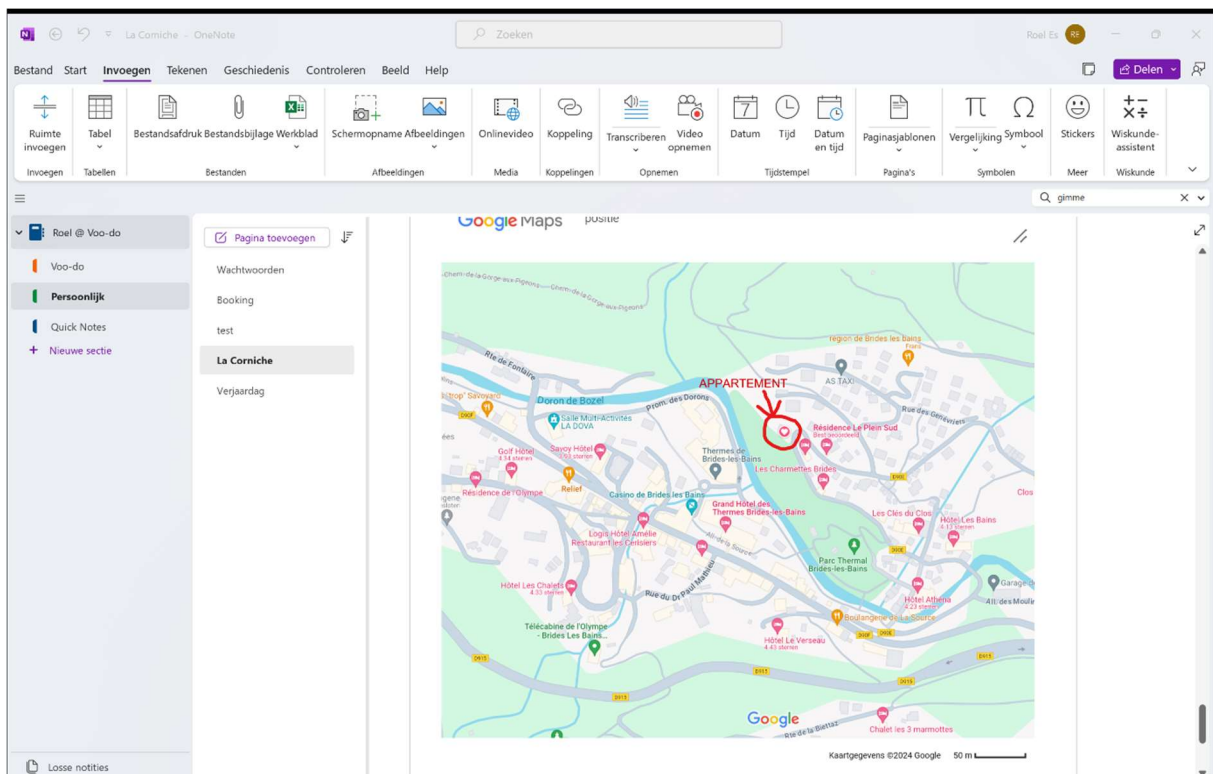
La Corniche - OneNote

Zoeken

Roel Es RE

Bestand Start Invoegen Tekenen Geschiedenis Controleren Beeld Help

Delen

Ruimte invoegen
Invoegen

Tabel
Tabellen

Bestandsafdruk Bestandsbijlage Werkblad
Bestanden

Schermopname Afbeeldingen
Afbeeldingen

Onlinevideo
Media

Koppeling
Koppelingen

Transcriberen Video opnemen
Opnemen

Datum Tijd Datum en tijd
Tijdstempel

Paginasjablonen
Pagina's

Vergelijking Symbool
Symbolen

Stickers
Meer

Wiskunde-assistent
Wiskunde

gimme

Roel @ Voo-do

Voo-do

Persoonlijk

Quick Notes

Nieuwe sectie

Pagina toevoegen

Wachtwoorden

Booking

test

La Corniche

Verjaardag

Losse notities

Google Maps positie

Chem-de-la-Gorge-aux-Pigeons
Rte de Fontaine
Doron de Bozel
Prom. des Dorons
APPARTEMENT
AS TAXI
Restaurant de Brides les Bains
Rue des Genevriers
Résidence Le Plein Sud
Best beoordeeld
Salle Multi-Activités LA DOVA
Savoy Hôtel
Golf Hôtel
Thermes de Brides-les-Bains
Les Charmettes Brides
Relief
Résidence de l'Olympe
Casino de Brides les Bains
Grand Hôtel des Thermes Brides-les-Bains
Logis Hôtel Amélie Restaurant les Cellsiers
Les Clés du Clos
Hôtel Les Bains
Parc Thermal Brides-les-Bains
Hôtel Les Chalets
Rue du Dr Paul Marinet
Hôtel Athéna
Garage
Boulangerie de la Source
Télécabine de l'Olympe - Brides Les Bains
Hôtel Le Verseau
Google
Chalet les 3 marmottes
Rte de la Bittaz

Kaartgegevens ©2024 Google 50 m